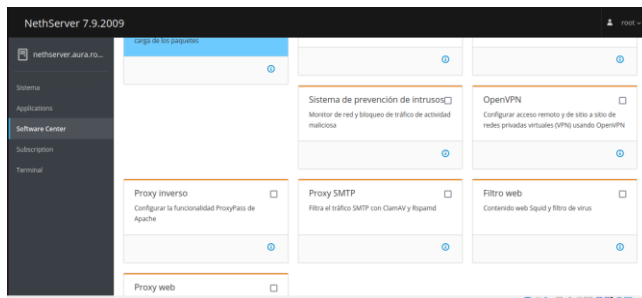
NethServer 7.9.2009

root

nethserver.aura.ro...

Sistema
Applications
Software Center
Subscription
Terminal

carga de los paquetes

Sistema de prevención de intrusos
Monitor de red y bloqueo de tráfico de actividad maliciosa

OpenVPN
Configurar acceso remoto y de sitio a sitio de redes privadas virtuales (VPN) usando OpenVPN

Proxy inverso
Configurar la funcionalidad ProxyPass de Apache

Proxy SMTP
Filtra el tráfico SMTP con ClamAV y Rspamd

Filtro web
Contenido web Squid y filtro de virus

Proxy web